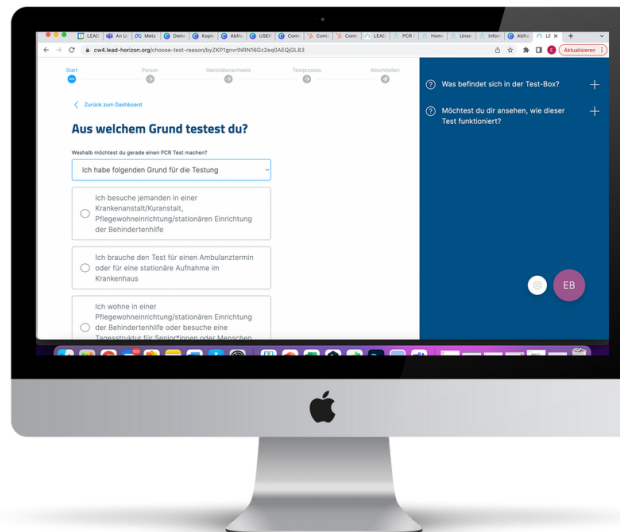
cw4.lead-horizon.org/choose-test-reason/byZKP1gnvrhRN16Gz2eqDAEQjGLB3

Aktualisieren

Start Person Identitätsnachweis Testprozess Abschließen

< Zurück zum Dashboard

Aus welchem Grund testest du?

Weshalb möchtest du gerade einen PCR Test machen?

Ich habe folgenden Grund für die Testung

Ich besuche jemanden in einer Krankenanstalt/Kuranstalt, Pflegewohneinrichtung/stationären Einrichtung der Behindertenhilfe

Ich brauche den Test für einen Ambulanztermin oder für eine stationäre Aufnahme im Krankenhaus

Ich wohne in einer Pflegewohneinrichtung/stationären Einrichtung der Behindertenhilfe oder besuche eine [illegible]

Was befindet sich in der Test-Box?

Möchtest du dir ansehen, wie dieser Test funktioniert?

EB